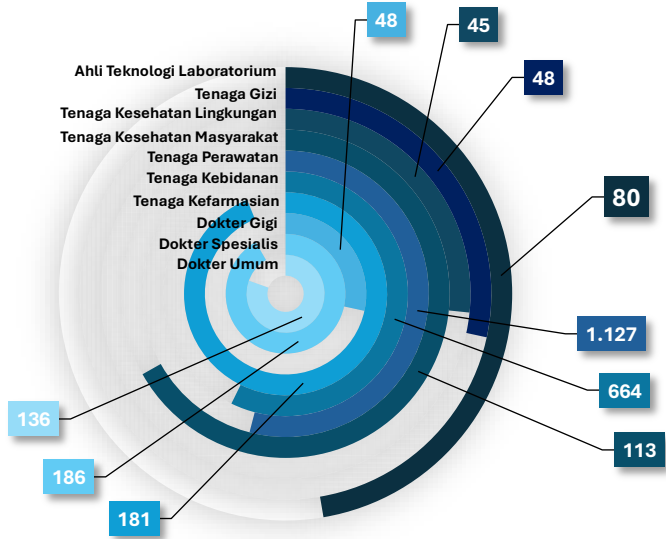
Ahli Teknologi Laboratorium
Tenaga Gizi
Tenaga Kesehatan Lingkungan
Tenaga Kesehatan Masyarakat
Tenaga Perawatan
Tenaga Kebidanan
Tenaga Kefarmasian
Dokter Gigi
Dokter Spesialis
Dokter Umum

48
45
48
80
1.127
664
113
136
186
181